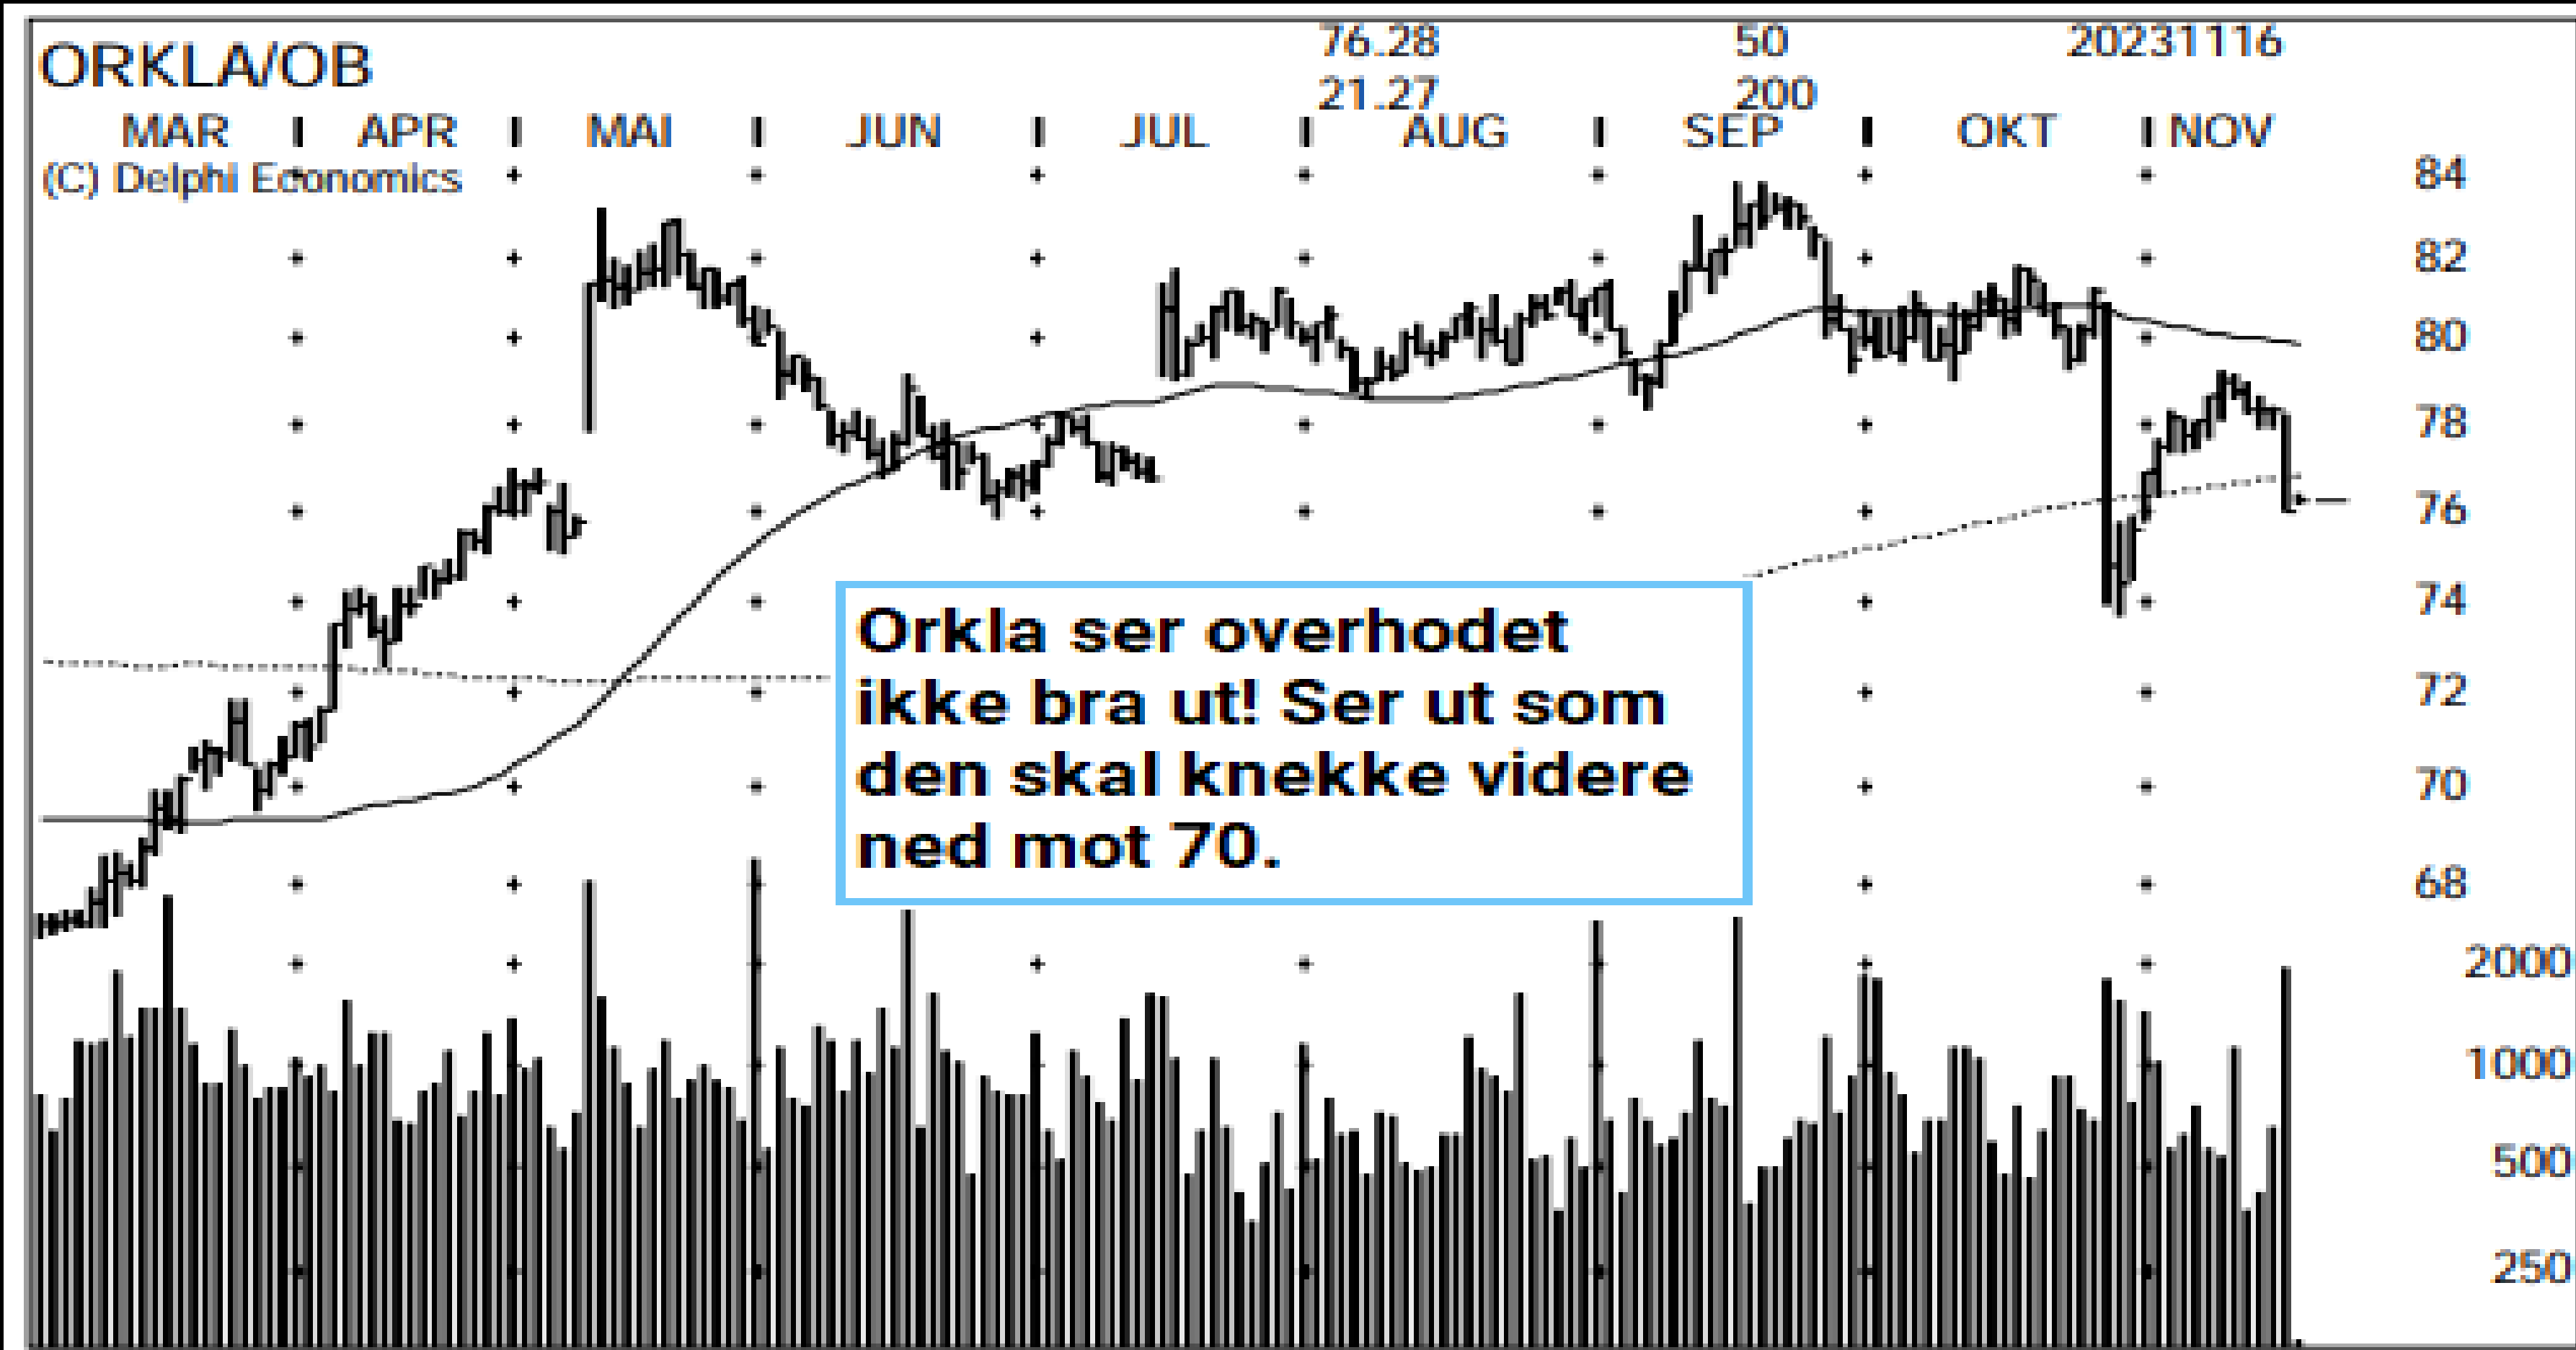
ORKLA/OB

76.28
21.27

50
200

20231116

MAR APR MAI JUN JUL AUG SEP OKT NOV

(C) Delphi Economics

84
82
80
78
76
74
72
70
68

2000
1000
500
250

Orkla ser overhodet ikke bra ut! Ser ut som den skal knekke videre ned mot 70.